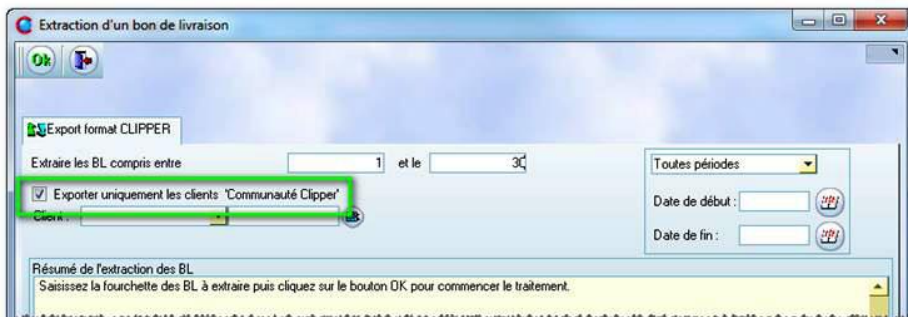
Extraction d'un bon de livraison

Ok

Export format CLIPPER

Extraire les BL compris entre 1 et le 30

Toutes périodes

Exporter uniquement les clients 'Communauté Clipper'

Client :

Date de début :

Date de fin :

Résumé de l'extraction des BL

Saisissez la fourchette des BL à extraire puis cliquez sur le bouton OK pour commencer le traitement.